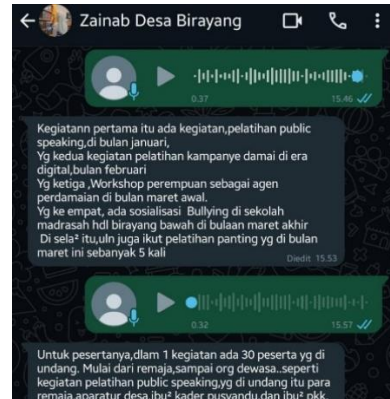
Zainab Desa Birayang

0.37
15.46

Kegiatann pertama itu ada kegiatan,pelatihan public speaking,di bulan januari,
Yg kedua kegiatan pelatihan kampanye damai di era digital,bulan februari
Yg ketiga ,Workshop perempuan sebagai agen perdamaian di bulan maret awal.
Yg ke empat, ada sosialisasi Bullying di sekolah madrasah hdl birayang bawah di bulaan maret akhir
Di sela² itu,uln juga ikut pelatihan panting yg di bulan maret ini sebanyak 5 kali
Diedit 15.53

0.32
15.57

Untuk pesertanya,dlam 1 kegiatan ada 30 peserta yg di undang. Mulai dari remaja,sampai org dewasa..seperti kegiatan pelatihan public speaking,yg di undang itu para remaja,aparatur desa,ibu² kader posyandu dan ibu² pkk.